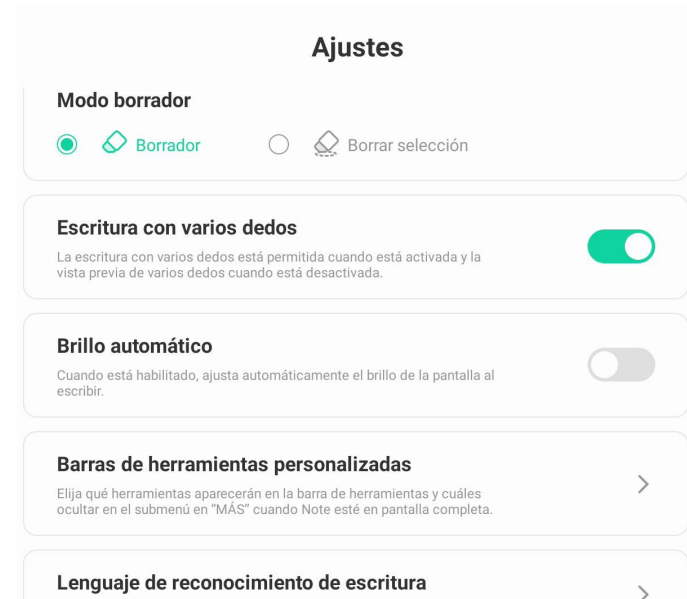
Ajustes

Modo borrador

Borrador

Borrar selección

Escritura con varios dedos

La escritura con varios dedos está permitida cuando está activada y la vista previa de varios dedos cuando está desactivada.

Brillo automático

Cuando está habilitado, ajusta automáticamente el brillo de la pantalla al escribir.

Barras de herramientas personalizadas

Elija qué herramientas aparecerán en la barra de herramientas y cuáles ocultar en el submenú en "MÁS" cuando Note esté en pantalla completa.

Lenguaje de reconocimiento de escritura